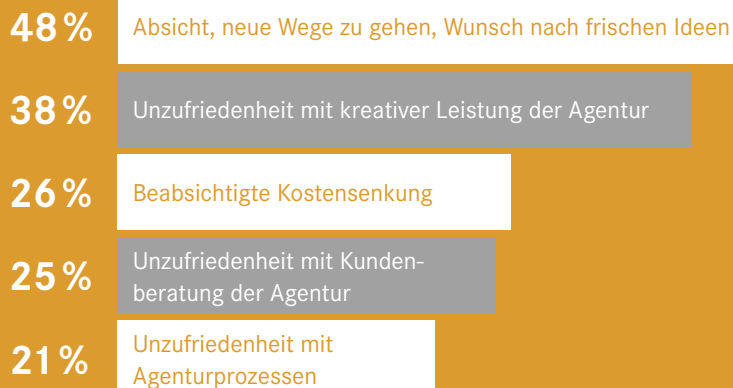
48%
Absicht, neue Wege zu gehen, Wunsch nach frischen Ideen

38%
Unzufriedenheit mit kreativer Leistung der Agentur

26%
Beabsichtigte Kostensenkung

25%
Unzufriedenheit mit Kundenberatung der Agentur

21%
Unzufriedenheit mit Agenturprozessen